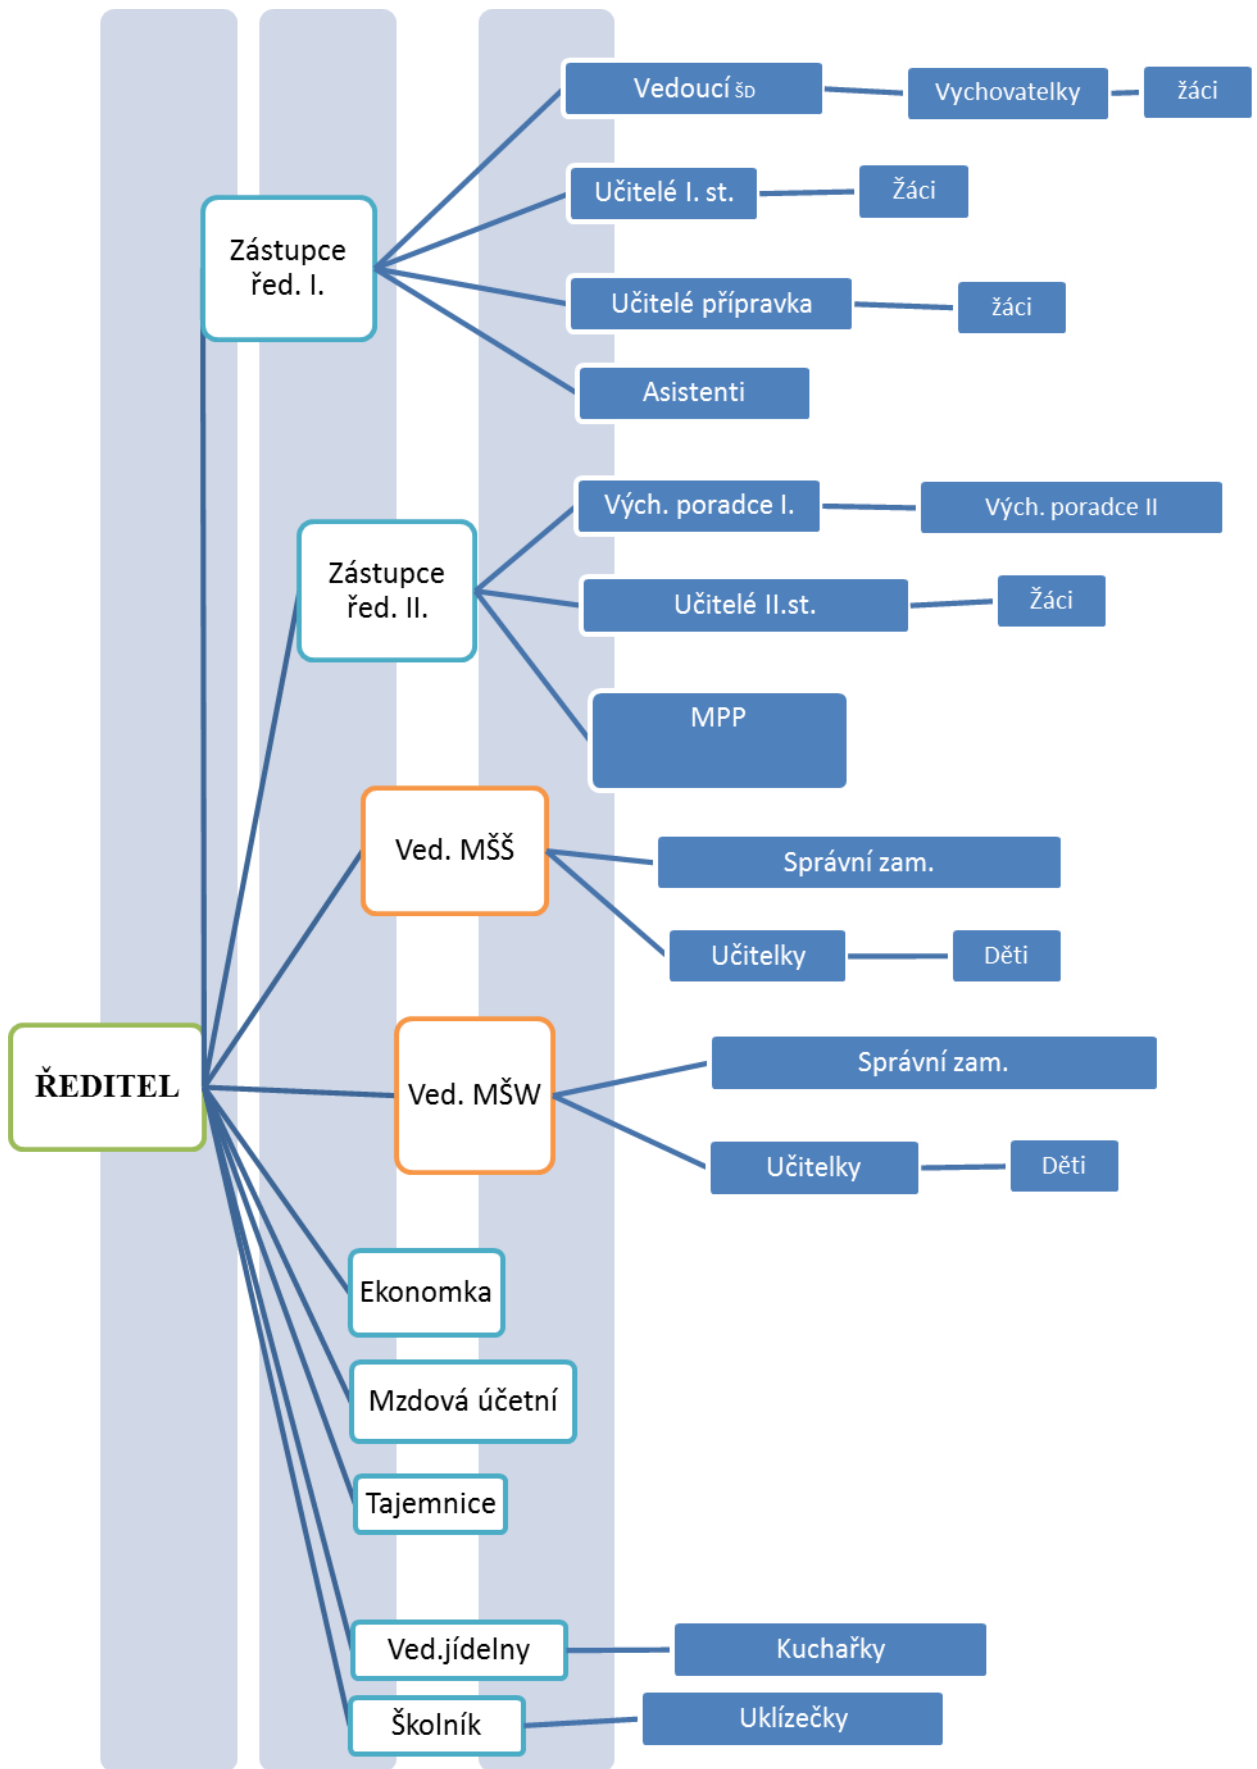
Vedoucí ŠD

Vychovatelky

žáci

Zástupce řed. I.

Učitelé I. st.

Žáci

Učitelé přípravka

žáci

Asistenti

Vých. poradce I.

Vých. poradce II

Zástupce řed. II.

Učitelé II.st.

Žáci

MPP

Ved. MŠŠ

Správní zam.

Učitelky

Děti

ŘEDITEL

Ved. MŠW

Správní zam.

Učitelky

Děti

Ekonomka

Mzdová účetní

Tajemnice

Ved.jídelny

Kuchařky

Školník

Uklízečky